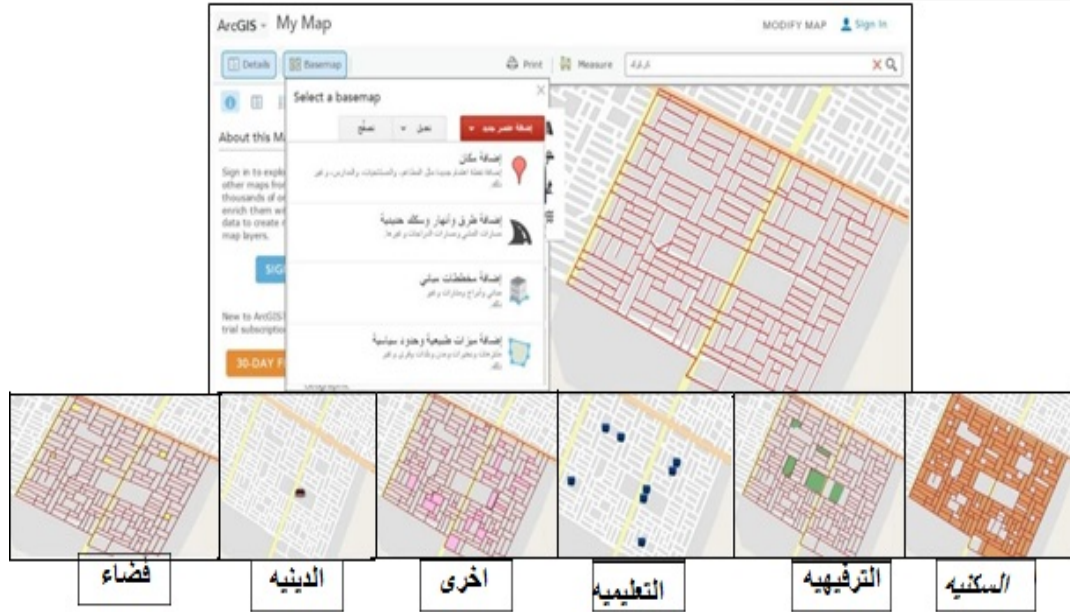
ArcGIS - My Map

MODIFY MAP Sign In

Details Basemap

Print Measure

Select a basemap

إضافة عنصر جديد

تعديل

حفظ

About this Ma

Sign in to explo other maps fro thousands of o enrich them wi data to create map layers.

SIG

New to ArcGIS trail subscriptio

30-DAY F

إضافة مكان
إضافة نقطة اهتمام جديدة مثل المطاعم، والمستشفيات، والمدارس، وغير ذلك

إضافة طرق وأنهار وسكك حديدية
مسارات المشي ومسارات الدراجات وغيرها

إضافة مخططات مباني
مباني وأبراج ومطارات وغير ذلك

إضافة ميزات طبيعية وحدود سياسية
منتزهات ومطارات ومدن وبلدات وغير ذلك

فضاء

الدينيه

اخرى

التعليميه

الترفيهيه

السكنيه